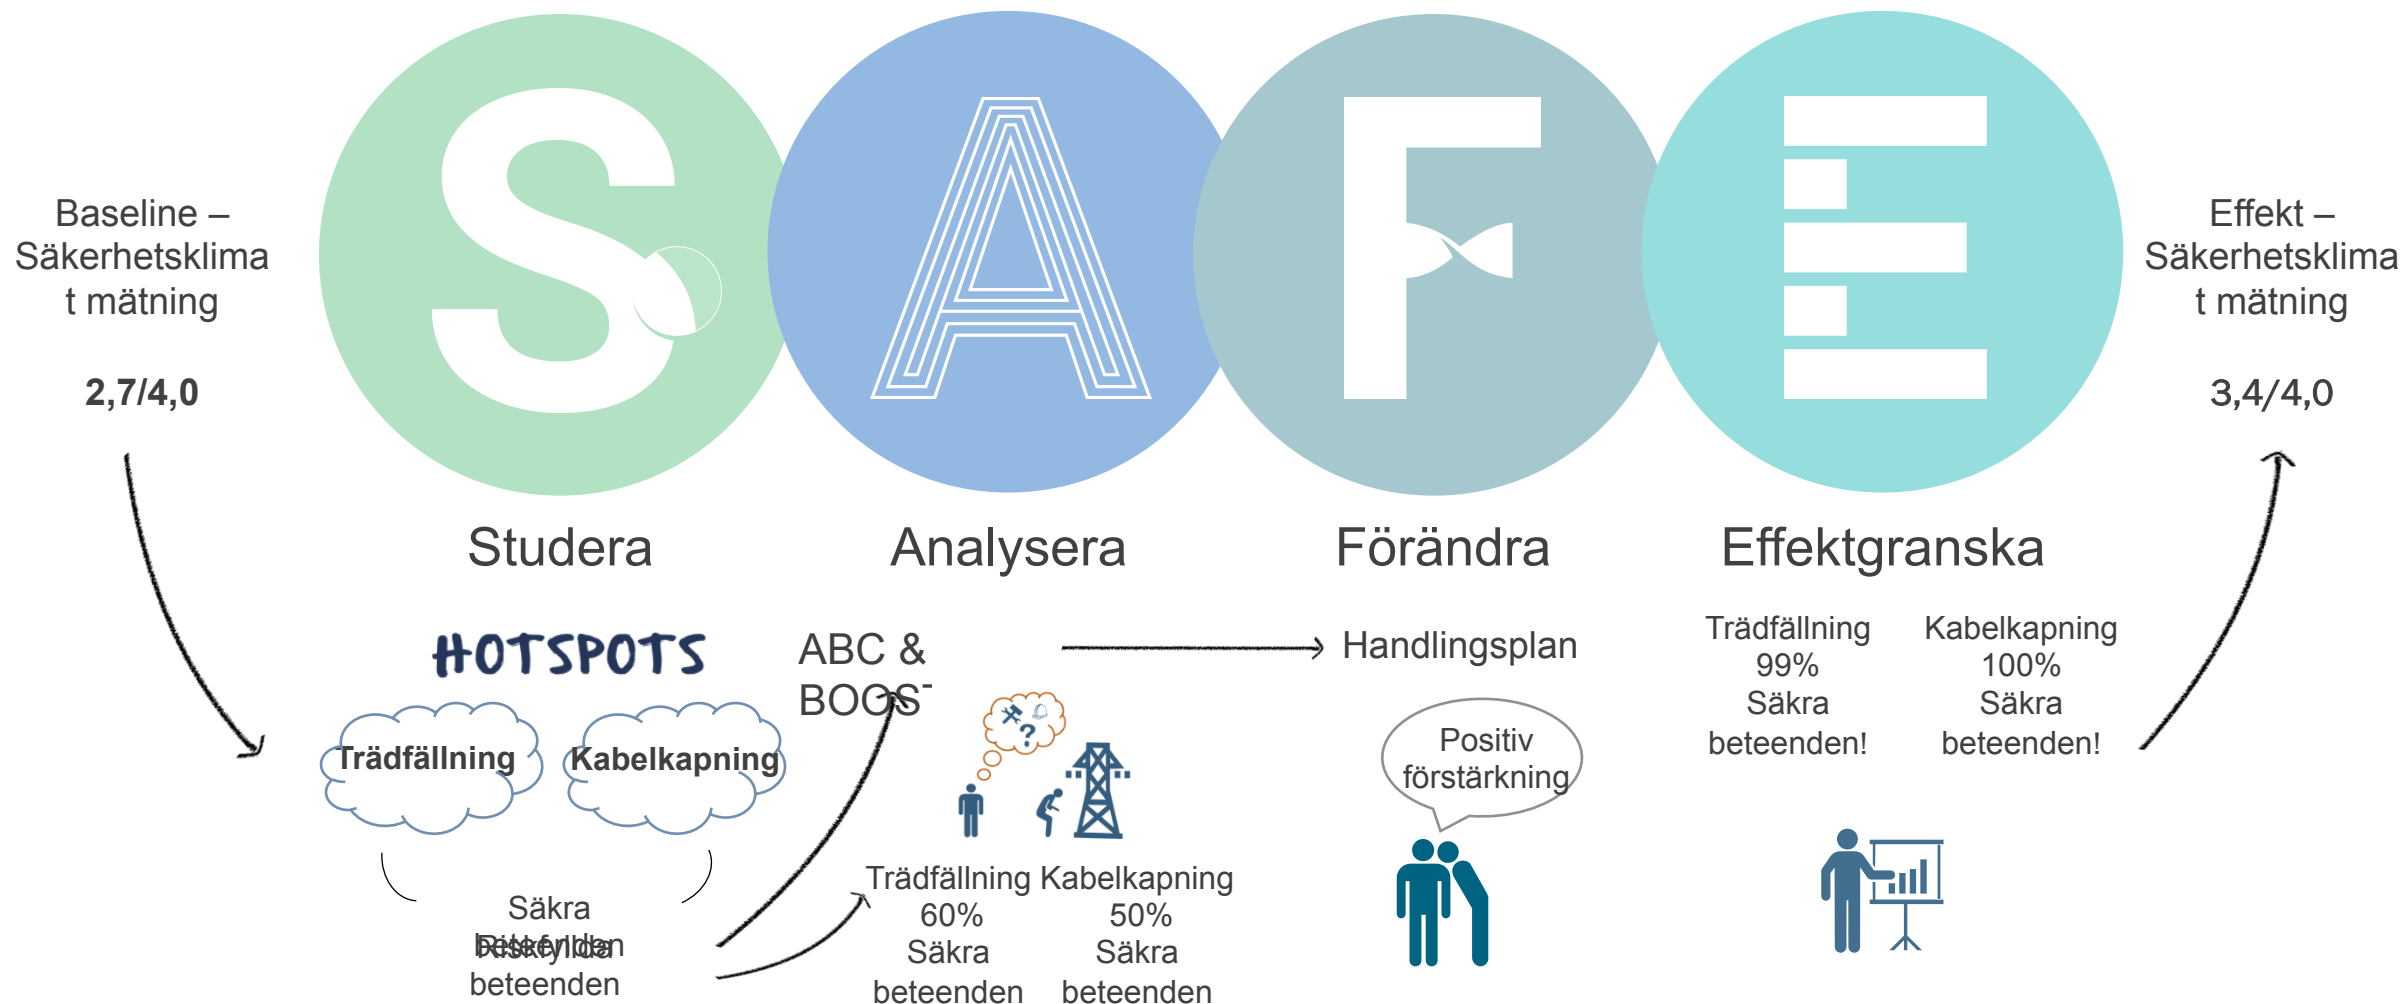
Baseline – Säkerhetsklimat mätning

2,7/4,0

S A F E

Studera

Analysera

Förändra

Effektgranska

Effekt – Säkerhetsklimat mätning

3,4/4,0

HOTSPOTS

Trädfällning

Kabelkapning

Säkra
Riskfyllda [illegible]
beteenden

ABC & BOOST

Trädfällning 60% Säkra beteenden

Kabelkapning 50% Säkra beteenden

Handlingsplan

Positiv förstärkning

Trädfällning 99% Säkra beteenden!

Kabelkapning 100% Säkra beteenden!